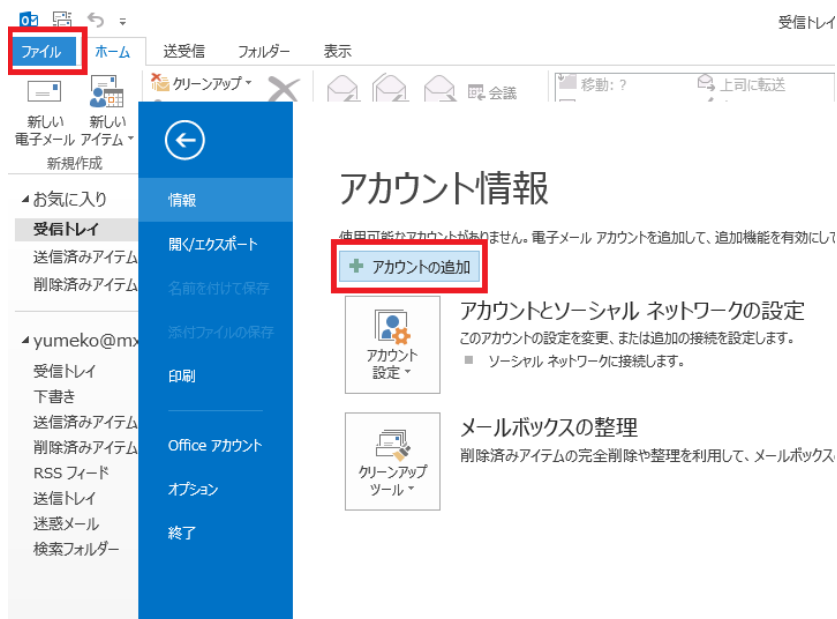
受信トレ

ファイル
ホーム
送受信
フォルダー
表示

クリーンアップ
会議
移動: ?
上司に転送

新しい電子メール
新しいアイテム
新規作成

お気に入り
受信トレイ
送信済みアイテム
削除済みアイテム

yumeko@mx
受信トレイ
下書き
送信済みアイテム
削除済みアイテム
RSS フィード
送信トレイ
迷惑メール
検索フォルダー

情報
開く/エクスポート
名前を付けて保存
添付ファイルの保存
印刷
Office アカウント
オプション
終了

アカウント情報

使用可能なアカウントがありません。電子メール アカウントを追加して、追加機能を有効にして

アカウントの追加

アカウント設定

アカウントとソーシャル ネットワークの設定

このアカウントの設定を変更、または追加の接続を設定します。

ソーシャル ネットワークに接続します。

クリーンアップ ツール

メールボックスの整理

削除済みアイテムの完全削除や整理を利用して、メールボックス